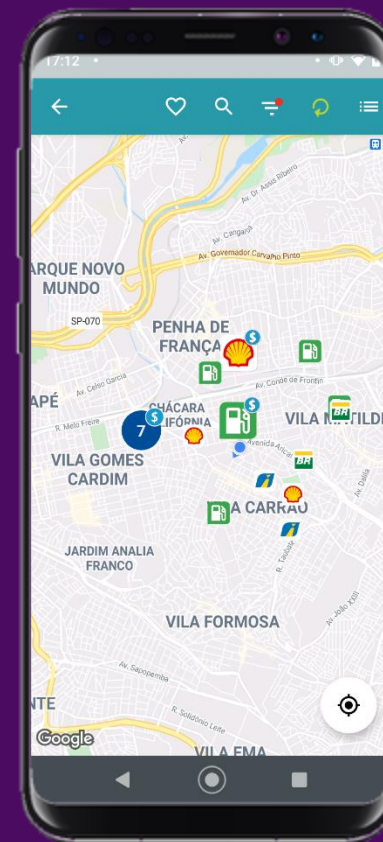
17:12

ARQUE NOVO MUNDO

SP-070

Av. Gr. Assis Ribeiro

Av. Cangaíba

Av. Governador Carvalho Pinto

PENHA DE FRANÇA

Av. Celso Garcia

APÉ

R. Melo Freire

Av. Conde de Frontin

CHÁCARA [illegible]IFÓRNIA

VILA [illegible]TILDE

7

Avenida Aricanduva

VILA GOMES CARDIM

BR

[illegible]A CARRÃO

R. Dália

JARDIM ANALIA FRANCO

VILA FORMOSA

Av. João XXIII

Av. Sapopemba

R. Solidônio Leite

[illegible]NTE

Google

VILA EMA